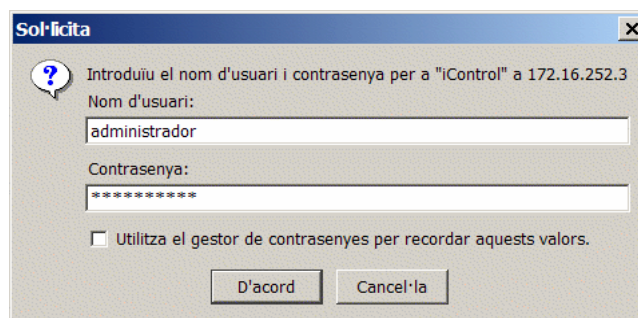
Sol·licita

Introduïu el nom d'usuari i contrasenya per a "iControl" a 172.16.252.3

Nom d'usuari:

administrador

Contrasenya:

**********

Utilitza el gestor de contrasenyes per recordar aquests valors.

D'acord

Cancel·la